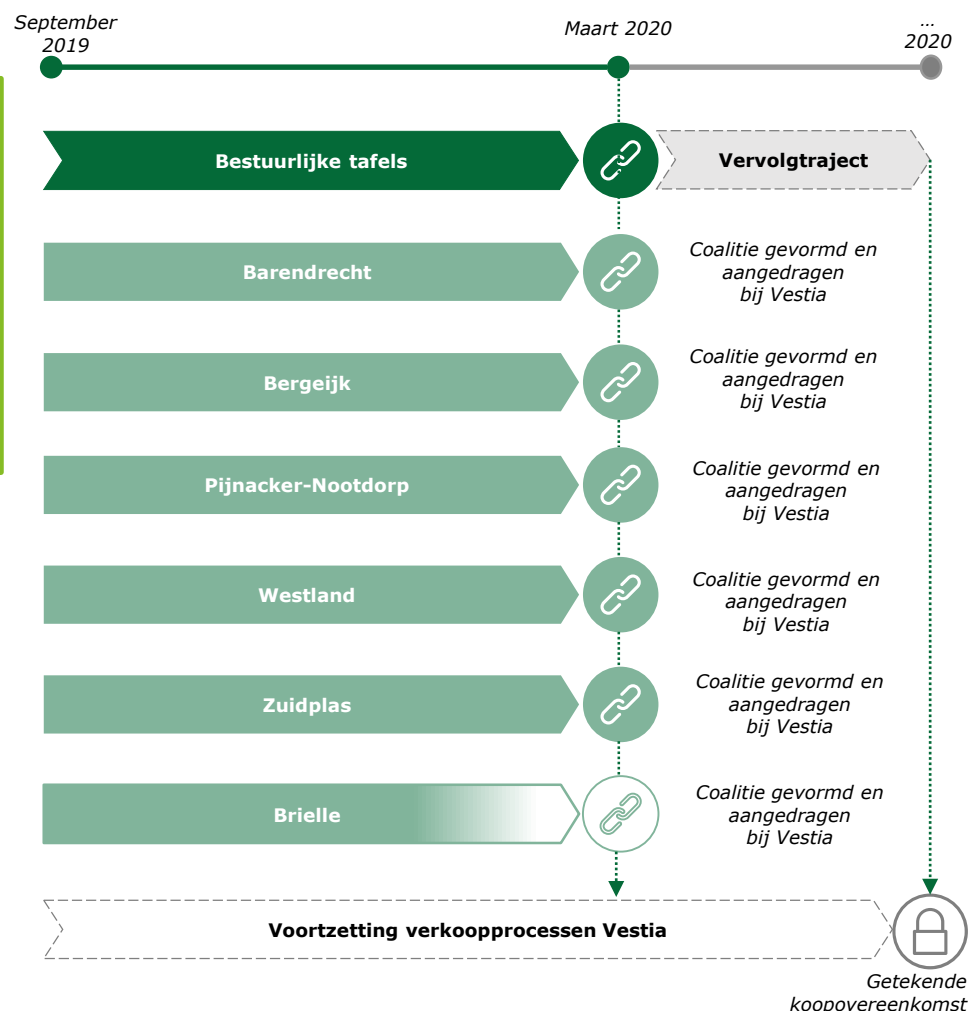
September 2019

Maart 2020

... 2020

Bestuurlijke tafels

Vervolgtraject

Barendrecht

Coalitie gevormd en aangedragen bij Vestia

Bergeijk

Coalitie gevormd en aangedragen bij Vestia

Pijnacker-Nootdorp

Coalitie gevormd en aangedragen bij Vestia

Westland

Coalitie gevormd en aangedragen bij Vestia

Zuidplas

Coalitie gevormd en aangedragen bij Vestia

Brielle

Coalitie gevormd en aangedragen bij Vestia

Voortzetting verkoopprocessen Vestia

Getekende koopovereenkomst